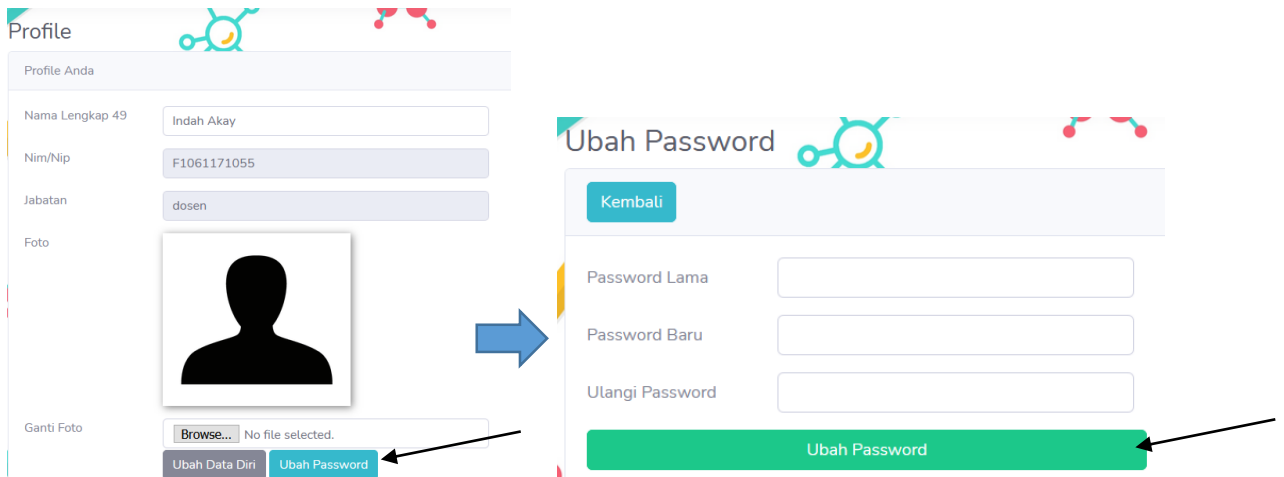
Profile

Profile Anda

Nama Lengkap 49
Indah Akay

Nim/Nip
F1061171055

Jabatan
dosen

Foto

Ganti Foto
Browse... No file selected.

Ubah Data Diri
Ubah Password

Ubah Password

Kembali

Password Lama

Password Baru

Ulangi Password

Ubah Password